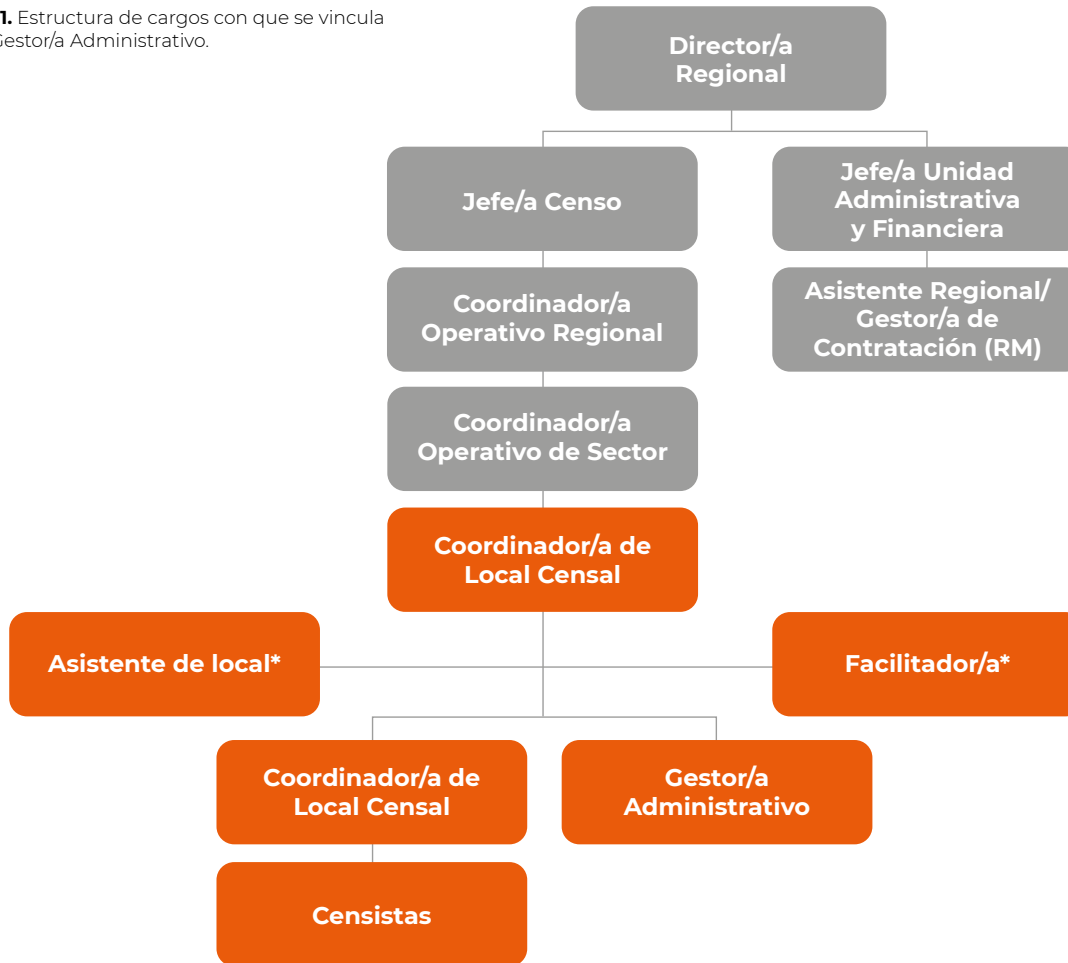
**1.** Estructura de cargos con que se vincula Gestor/a Administrativo.

Director/a Regional

Jefe/a Censo

Jefe/a Unidad Administrativa y Financiera

Coordinador/a Operativo Regional

Asistente Regional/ Gestor/a de Contratación (RM)

Coordinador/a Operativo de Sector

Coordinador/a de Local Censal

Asistente de local*

Facilitador/a*

Coordinador/a de Local Censal

Gestor/a Administrativo

Censistas